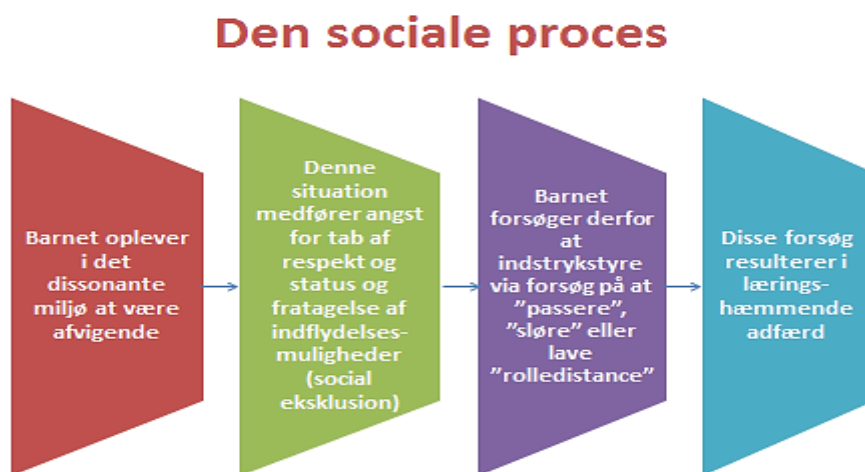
Den sociale proces

Barnet oplever i det dissonante miljø at være afvigende

Denne situation medfører angst for tab af respekt og status og fratagelse af indflydelsesmuligheder (social eksklusion)

Barnet forsøger derfor at indstrykstyre via forsøg på at ”passere”, ”sløre” eller lave ”rolledistance”

Disse forsøg resulterer i læringshæmmende adfærd